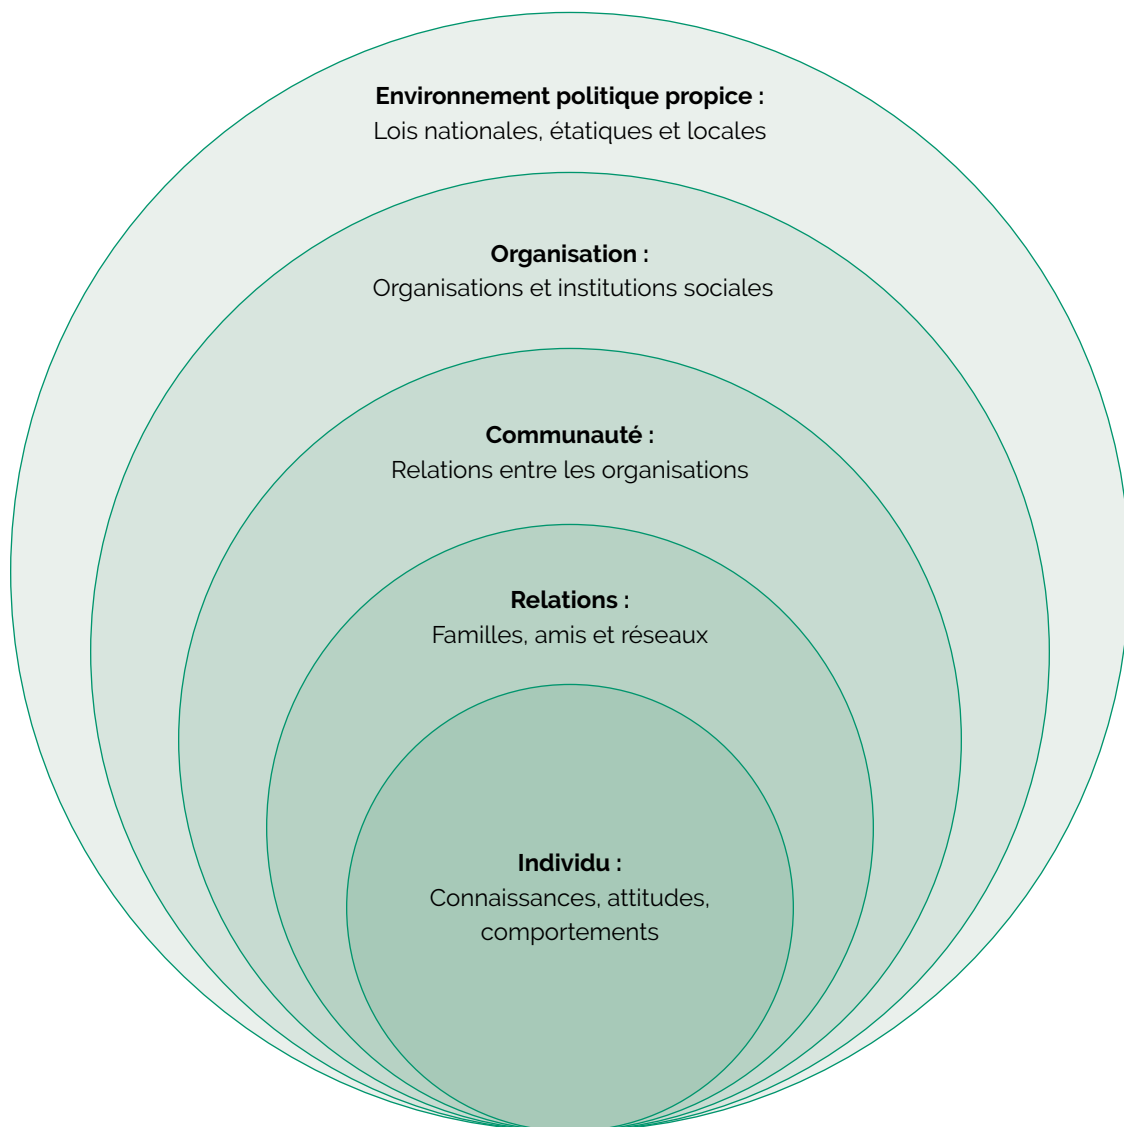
Environnement politique propice :
Lois nationales, étatiques et locales

Organisation :
Organisations et institutions sociales

Communauté :
Relations entre les organisations

Relations :
Familles, amis et réseaux

Individu :
Connaissances, attitudes, comportements